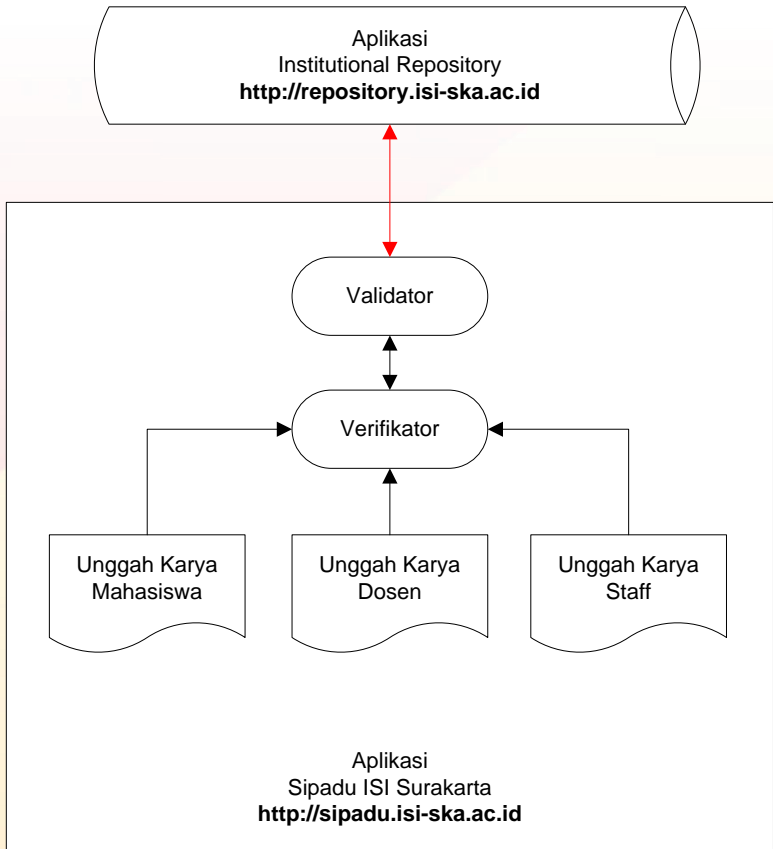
Aplikasi
Institutional Repository
**http://repository.isi-ska.ac.id**

Validator

Verifikator

Unggah Karya Mahasiswa

Unggah Karya Dosen

Unggah Karya Staff

Aplikasi
Sipadu ISI Surakarta
**http://sipadu.isi-ska.ac.id**